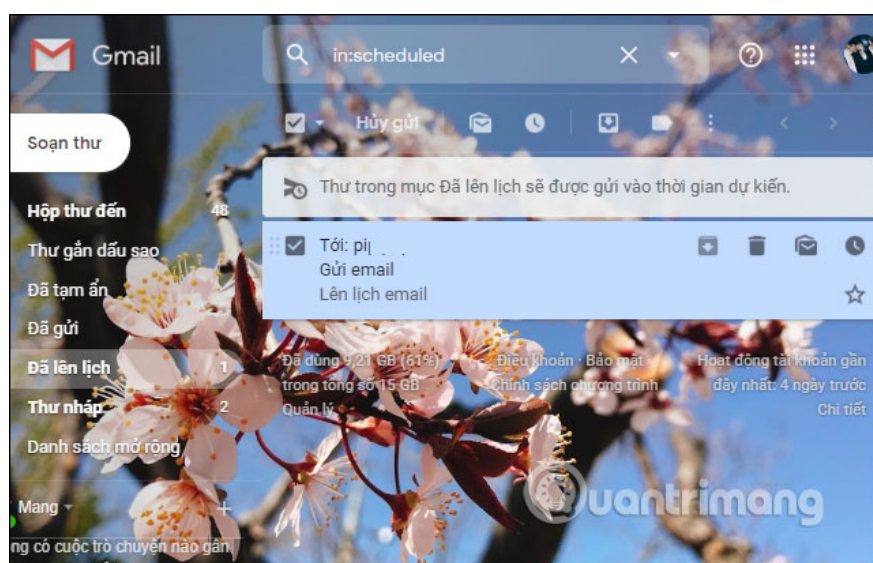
Gmail

in:scheduled

Soạn thư

Hộp thư đến 48

Thư gắn dấu sao

Đã tạm ẩn

Đã gửi

Đã lên lịch 1

Thư nháp 2

Danh sách mở rộng

Mang

ng có cuộc trò chuyện nào gần

Hủy gửi

Thư trong mục Đã lên lịch sẽ được gửi vào thời gian dự kiến.

Tới: pi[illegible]
Gửi email
Lên lịch email

Đã dùng 9,21 GB (61%) trong tổng số 15 GB
Quản lý

Điều khoản · Bảo mật
Chính sách chương trình

Hoạt động tài khoản gần đây nhất: 4 ngày trước
Chi tiết

uantrimang